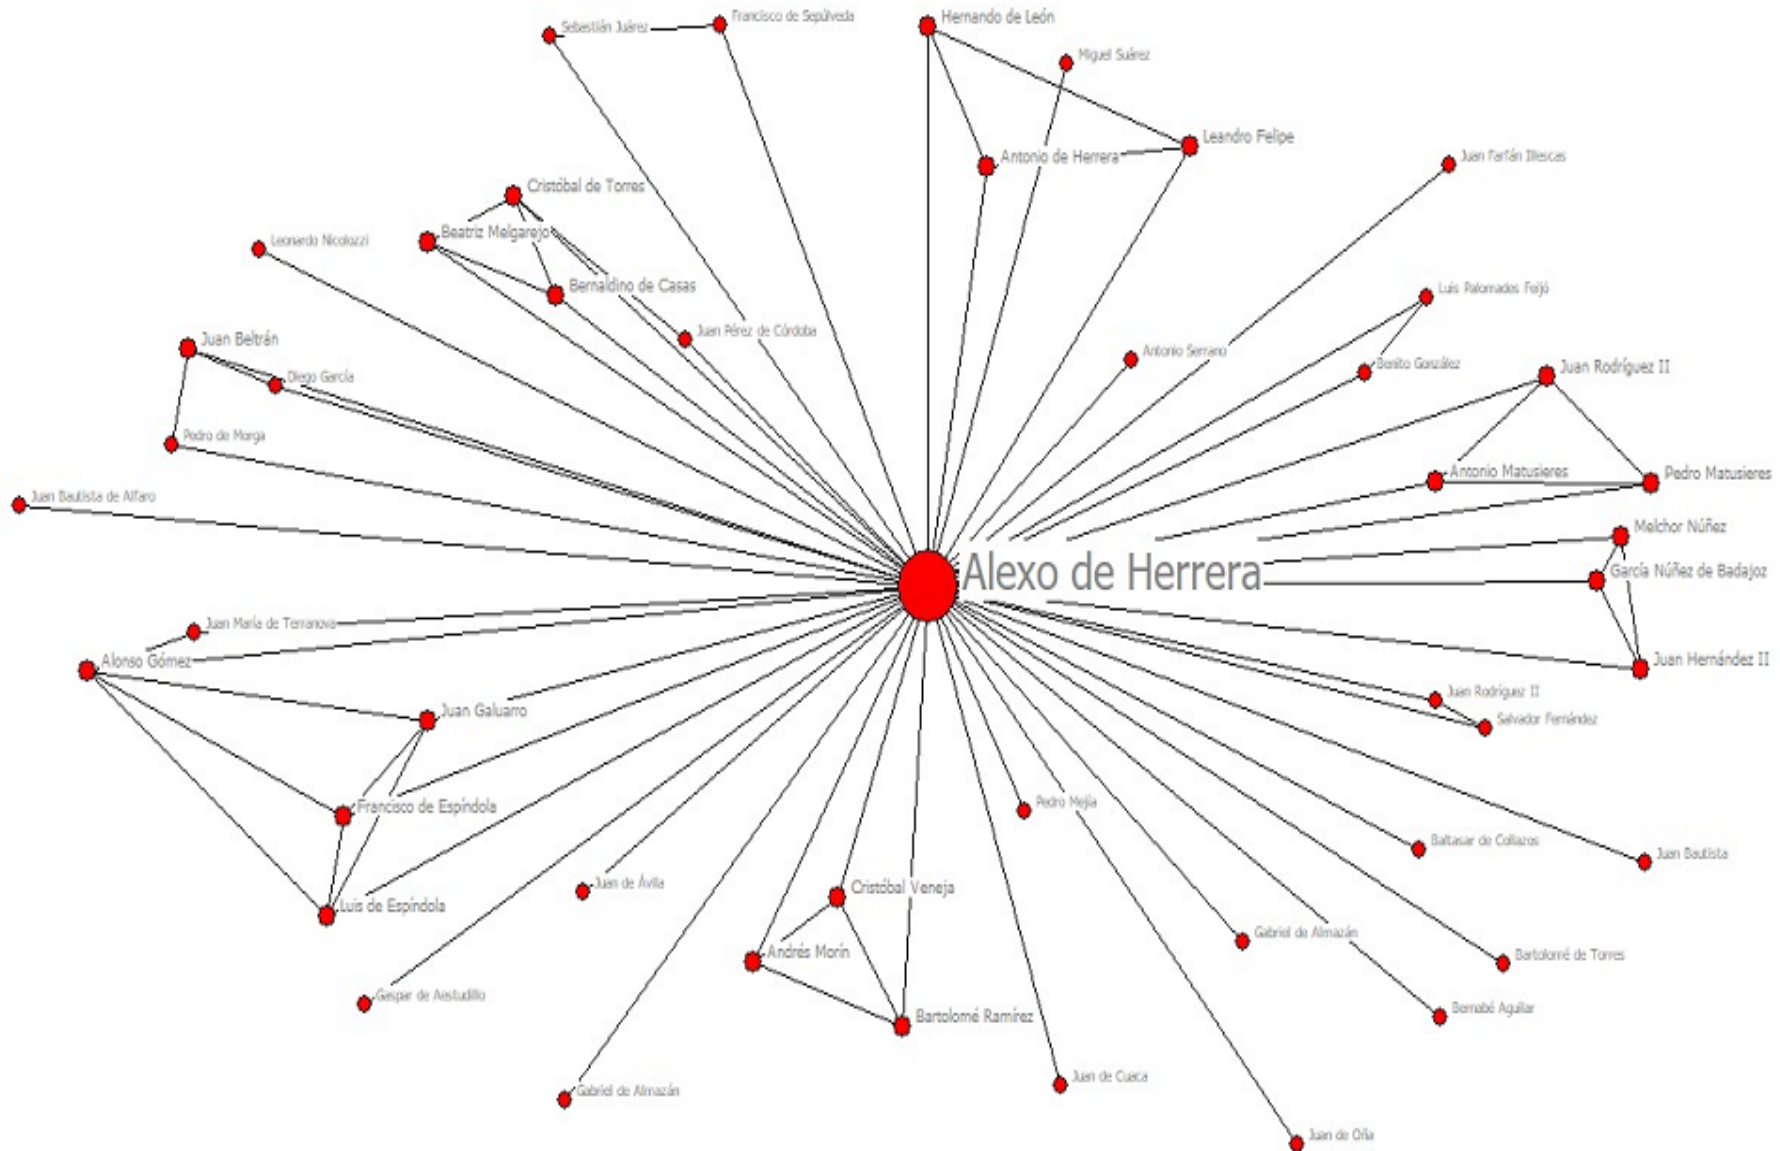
Sebastián Juárez
Francisco de Sepúlveda
Hernando de León
Miguel Suárez
Leandro Felipe
Antonio de Herrera
Juan Farfán Illescas
Cristóbal de Torres
Beatriz Melgarejo
Leonardo Nicolozzi
Bernaldino de Casas
Juan Pérez de Córdoba
Luis Palomados Feijó
Juan Beltrán
Diego García
Antonio Serrano
Benito González
Juan Rodríguez II
Pedro de Morga
Antonio Matusieres
Pedro Matusieres
Juan Bautista de Alfaro
Melchor Núñez
Alexo de Herrera
García Núñez de Badajoz
Juan María de Terranova
Alonso Gómez
Juan Hernández II
Juan Rodríguez II
Salvador Fernández
Juan Galuarro
Francisco de Espíndola
Pedro Mejía
Baltasar de Collazos
Juan Bautista
Juan de Ávila
Cristóbal Veneja
Luis de Espíndola
Gabriel de Almazán
Andrés Morín
Bartolomé de Torres
Gaspar de Aestudillo
Bernabé Aguilar
Bartolomé Ramírez
Juan de Cueca
Gabriel de Almazán
Juan de Oña